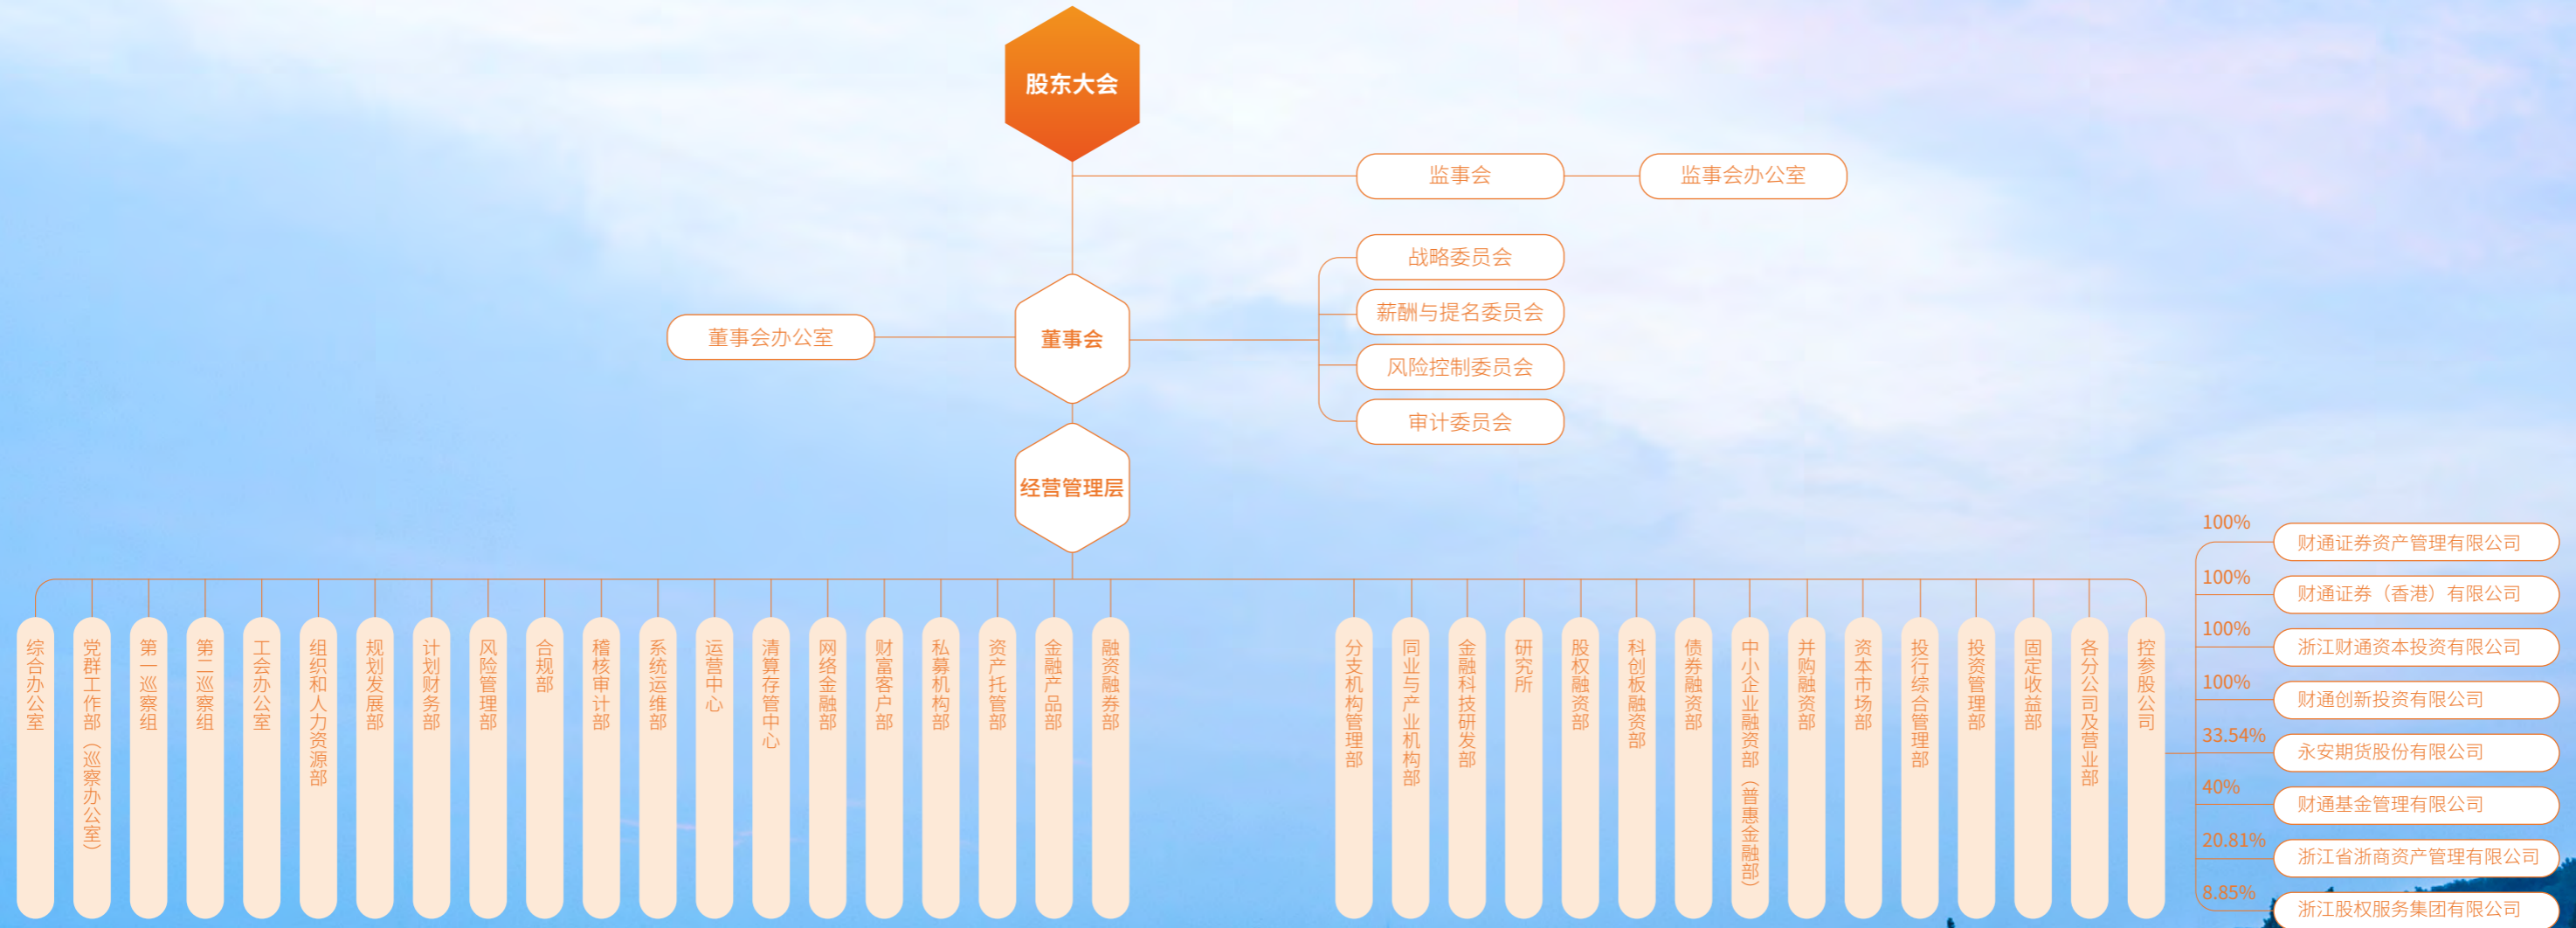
股东大会

监事会

监事会办公室

战略委员会

薪酬与提名委员会

风险控制委员会

审计委员会

董事会办公室

董事会

经营管理层

综合办公室

党群工作部（巡察办公室）

第一巡察组

第二巡察组

工会办公室

组织和人力资源部

规划发展部

计划财务部

风险管理部

合规部

稽核审计部

系统运维部

运营中心

清算存管中心

网络金融部

财富客户部

私募机构部

资产托管部

金融产品部

融资融券部

分支机构管理部

同业与产业机构部

金融科技研发部

研究所

股权融资部

科创板融资部

债券融资部

中小企业融资部（普惠金融部）

并购融资部

资本市场部

投行综合管理部

投资管理部

固定收益部

各分公司及营业部

控参股公司

100%

财通证券资产管理有限公司

100%

财通证券（香港）有限公司

100%

浙江财通资本投资有限公司

100%

财通创新投资有限公司

33.54%

永安期货股份有限公司

40%

财通基金管理有限公司

20.81%

浙江省浙商资产管理有限公司

8.85%

浙江股权服务集团有限公司